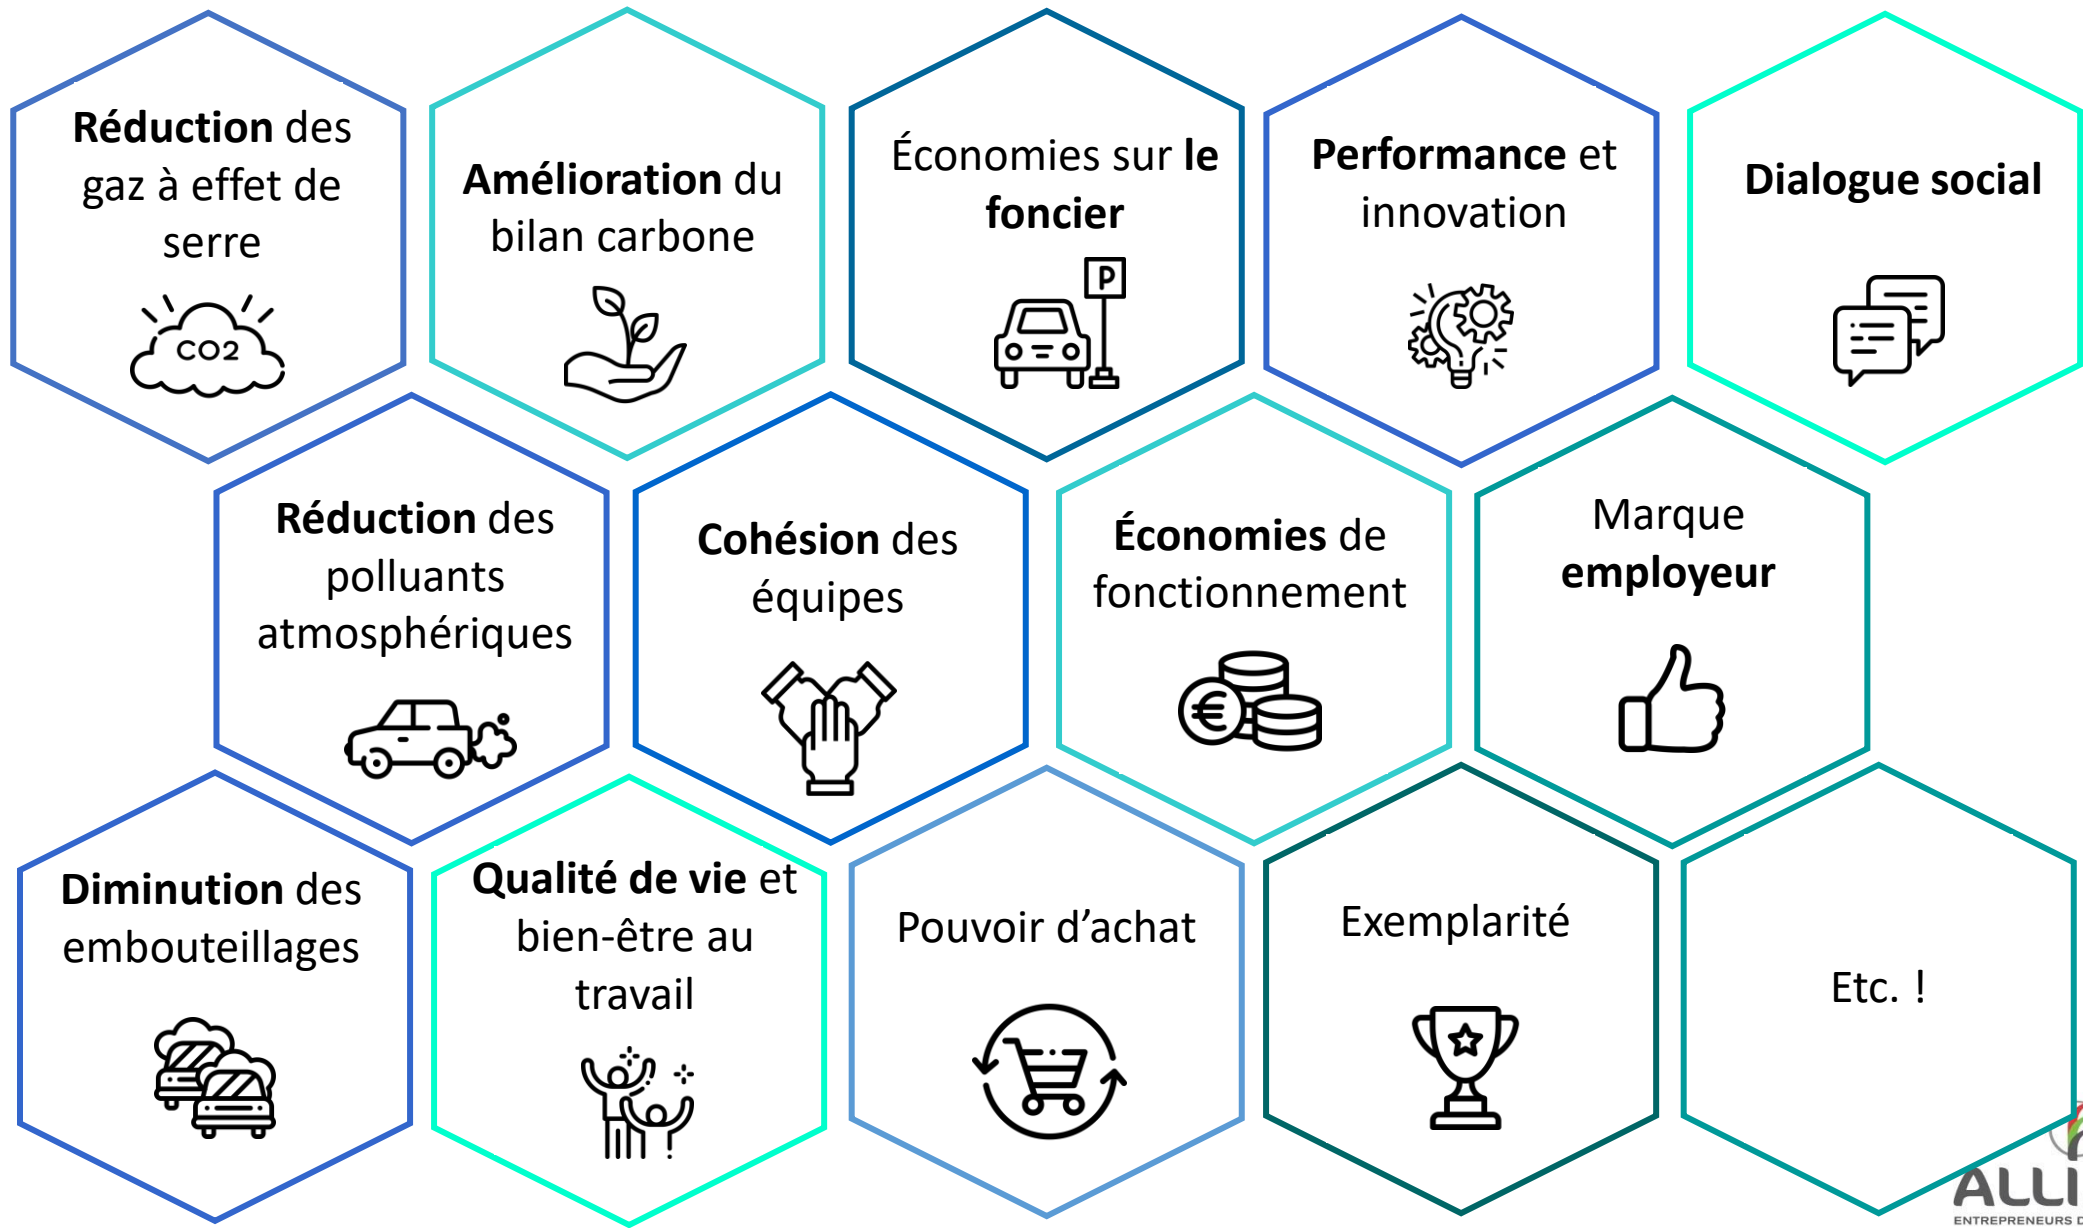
**Réduction** des gaz à effet de serre

CO2

**Amélioration** du bilan carbone

Économies sur **le foncier**

P

**Performance** et innovation

**Dialogue social**

**Réduction** des polluants atmosphériques

**Cohésion** des équipes

**Économies** de fonctionnement

€

Marque **employeur**

**Diminution** des embouteillages

**Qualité de vie** et bien-être au travail

Pouvoir d'achat

Exemplarité

Etc. !

ALLI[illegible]

ENTREPRENEURS D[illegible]